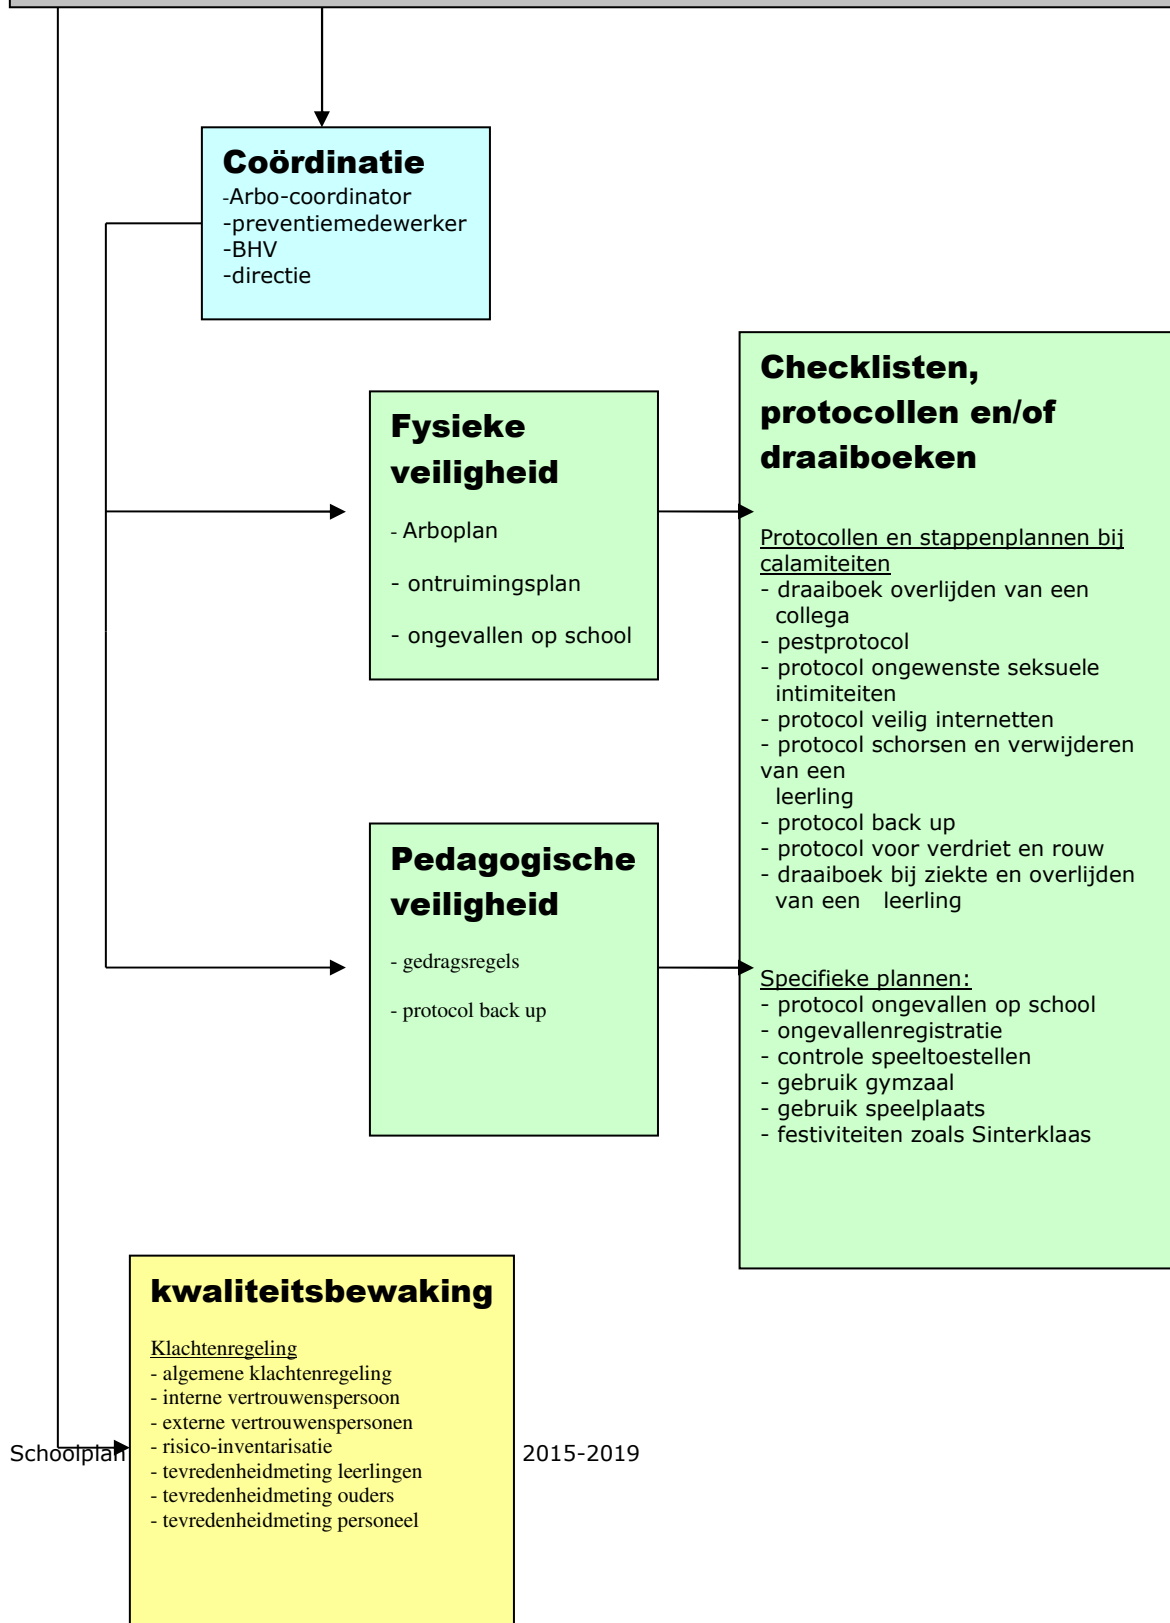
Coördinatie
-Arbo-coordinator
-preventiemedewerker
-BHV
-directie

Fysieke veiligheid

- Arboplan

- ontruimingsplan

- ongevallen op school

Checklisten, protocollen en/of draaiboeken

Protocollen en stappenplannen bij calamiteiten
- draaiboek overlijden van een collega
- pestprotocol
- protocol ongewenste seksuele intimiteiten
- protocol veilig internetten
- protocol schorsen en verwijderen van een leerling
- protocol back up
- protocol voor verdriet en rouw
- draaiboek bij ziekte en overlijden van een leerling

Specifieke plannen:
- protocol ongevallen op school
- ongevallenregistratie
- controle speeltoestellen
- gebruik gymzaal
- gebruik speelplaats
- festiviteiten zoals Sinterklaas

Pedagogische veiligheid

- gedragsregels

- protocol back up

kwaliteitsbewaking

Klachtenregeling
- algemene klachtenregeling
- interne vertrouwenspersoon
- externe vertrouwenspersonen
- risico-inventarisatie
- tevredenheidmeting leerlingen
- tevredenheidmeting ouders
- tevredenheidmeting personeel

Schoolplan 2015-2019